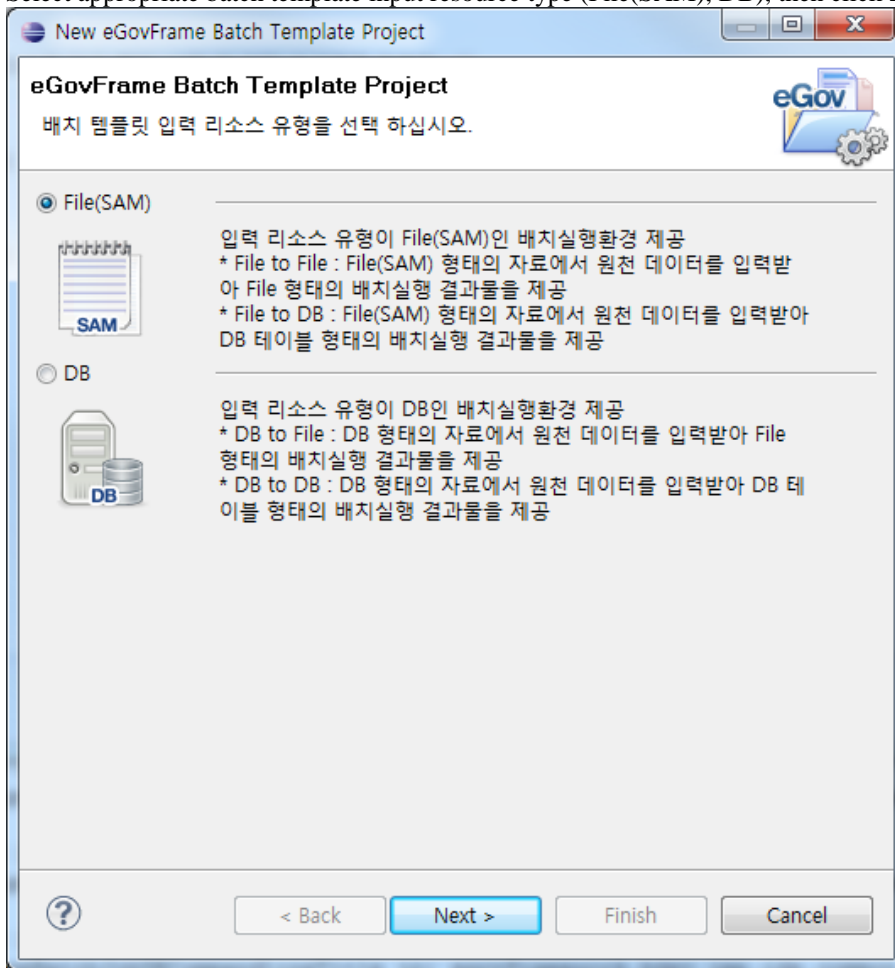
Select appropriate batch template input resource type (File(SAM), DB), then click

New eGovFrame Batch Template Project

eGovFrame Batch Template Project
배치 템플릿 입력 리소스 유형을 선택 하십시오.

eGov

File(SAM)

입력 리소스 유형이 File(SAM)인 배치실행환경 제공
* File to File : File(SAM) 형태의 자료에서 원천 데이터를 입력받아 File 형태의 배치실행 결과물을 제공
* File to DB : File(SAM) 형태의 자료에서 원천 데이터를 입력받아 DB 테이블 형태의 배치실행 결과물을 제공

SAM

DB

입력 리소스 유형이 DB인 배치실행환경 제공
* DB to File : DB 형태의 자료에서 원천 데이터를 입력받아 File 형태의 배치실행 결과물을 제공
* DB to DB : DB 형태의 자료에서 원천 데이터를 입력받아 DB 테이블 형태의 배치실행 결과물을 제공

DB

?

< Back
Next >
Finish
Cancel